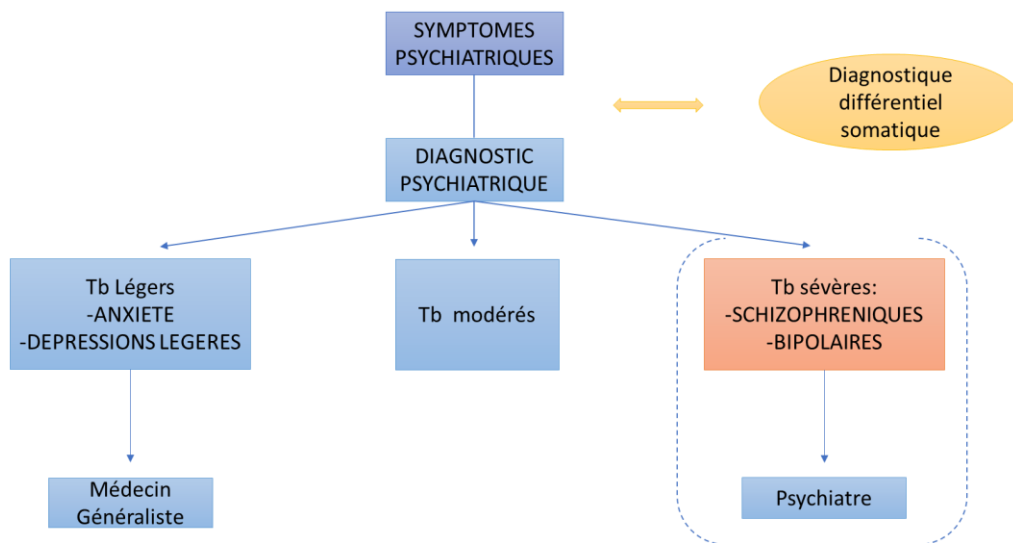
SYMPTOMES PSYCHIATRIQUES

Diagnostique différentiel somatique

DIAGNOSTIC PSYCHIATRIQUE

Tb Légers
-ANXIETE
-DEPRESSIONS LEGERES

Tb modérés

Tb sévères:
-SCHIZOPHRENIQUES
-BIPOLAIRES

Médecin Généraliste

Psychiatre